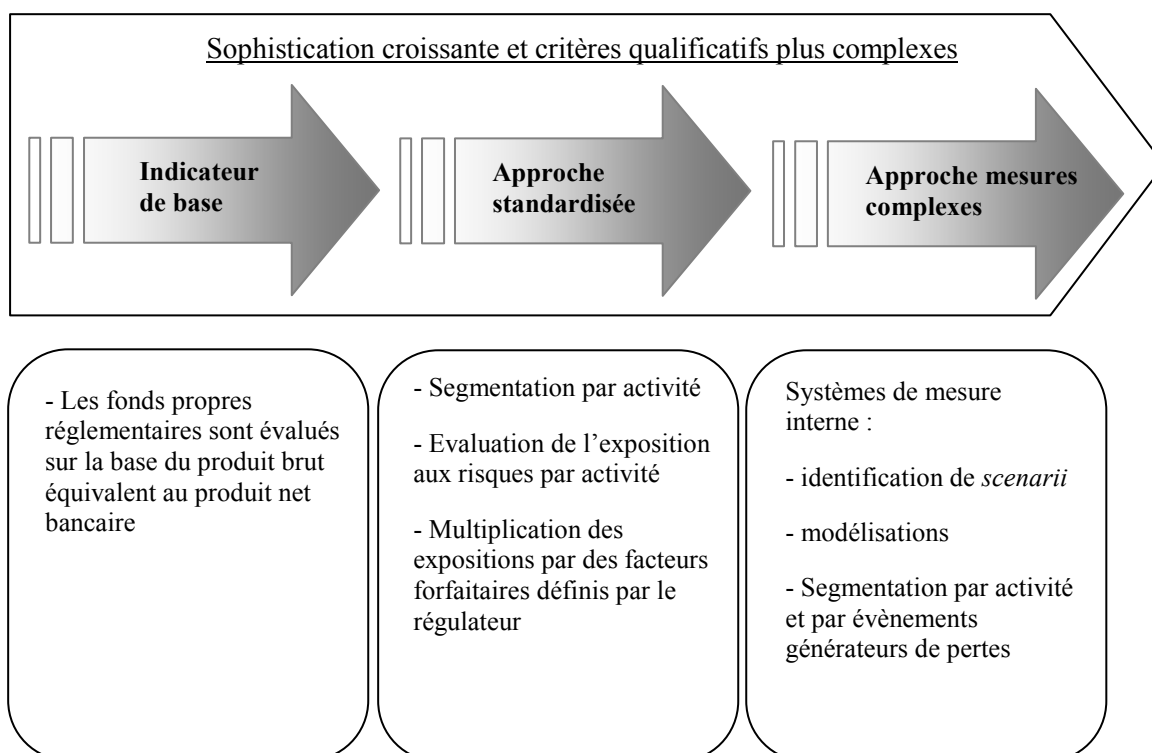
Sophistication croissante et critères qualificatifs plus complexes

Indicateur de base

Approche standardisée

Approche mesures complexes

- Les fonds propres réglementaires sont évalués sur la base du produit brut équivalent au produit net bancaire

- Segmentation par activité

- Evaluation de l'exposition aux risques par activité

- Multiplication des expositions par des facteurs forfaitaires définis par le régulateur

Systèmes de mesure interne :

- identification de *scenarii*

- modélisations

- Segmentation par activité et par évènements générateurs de pertes